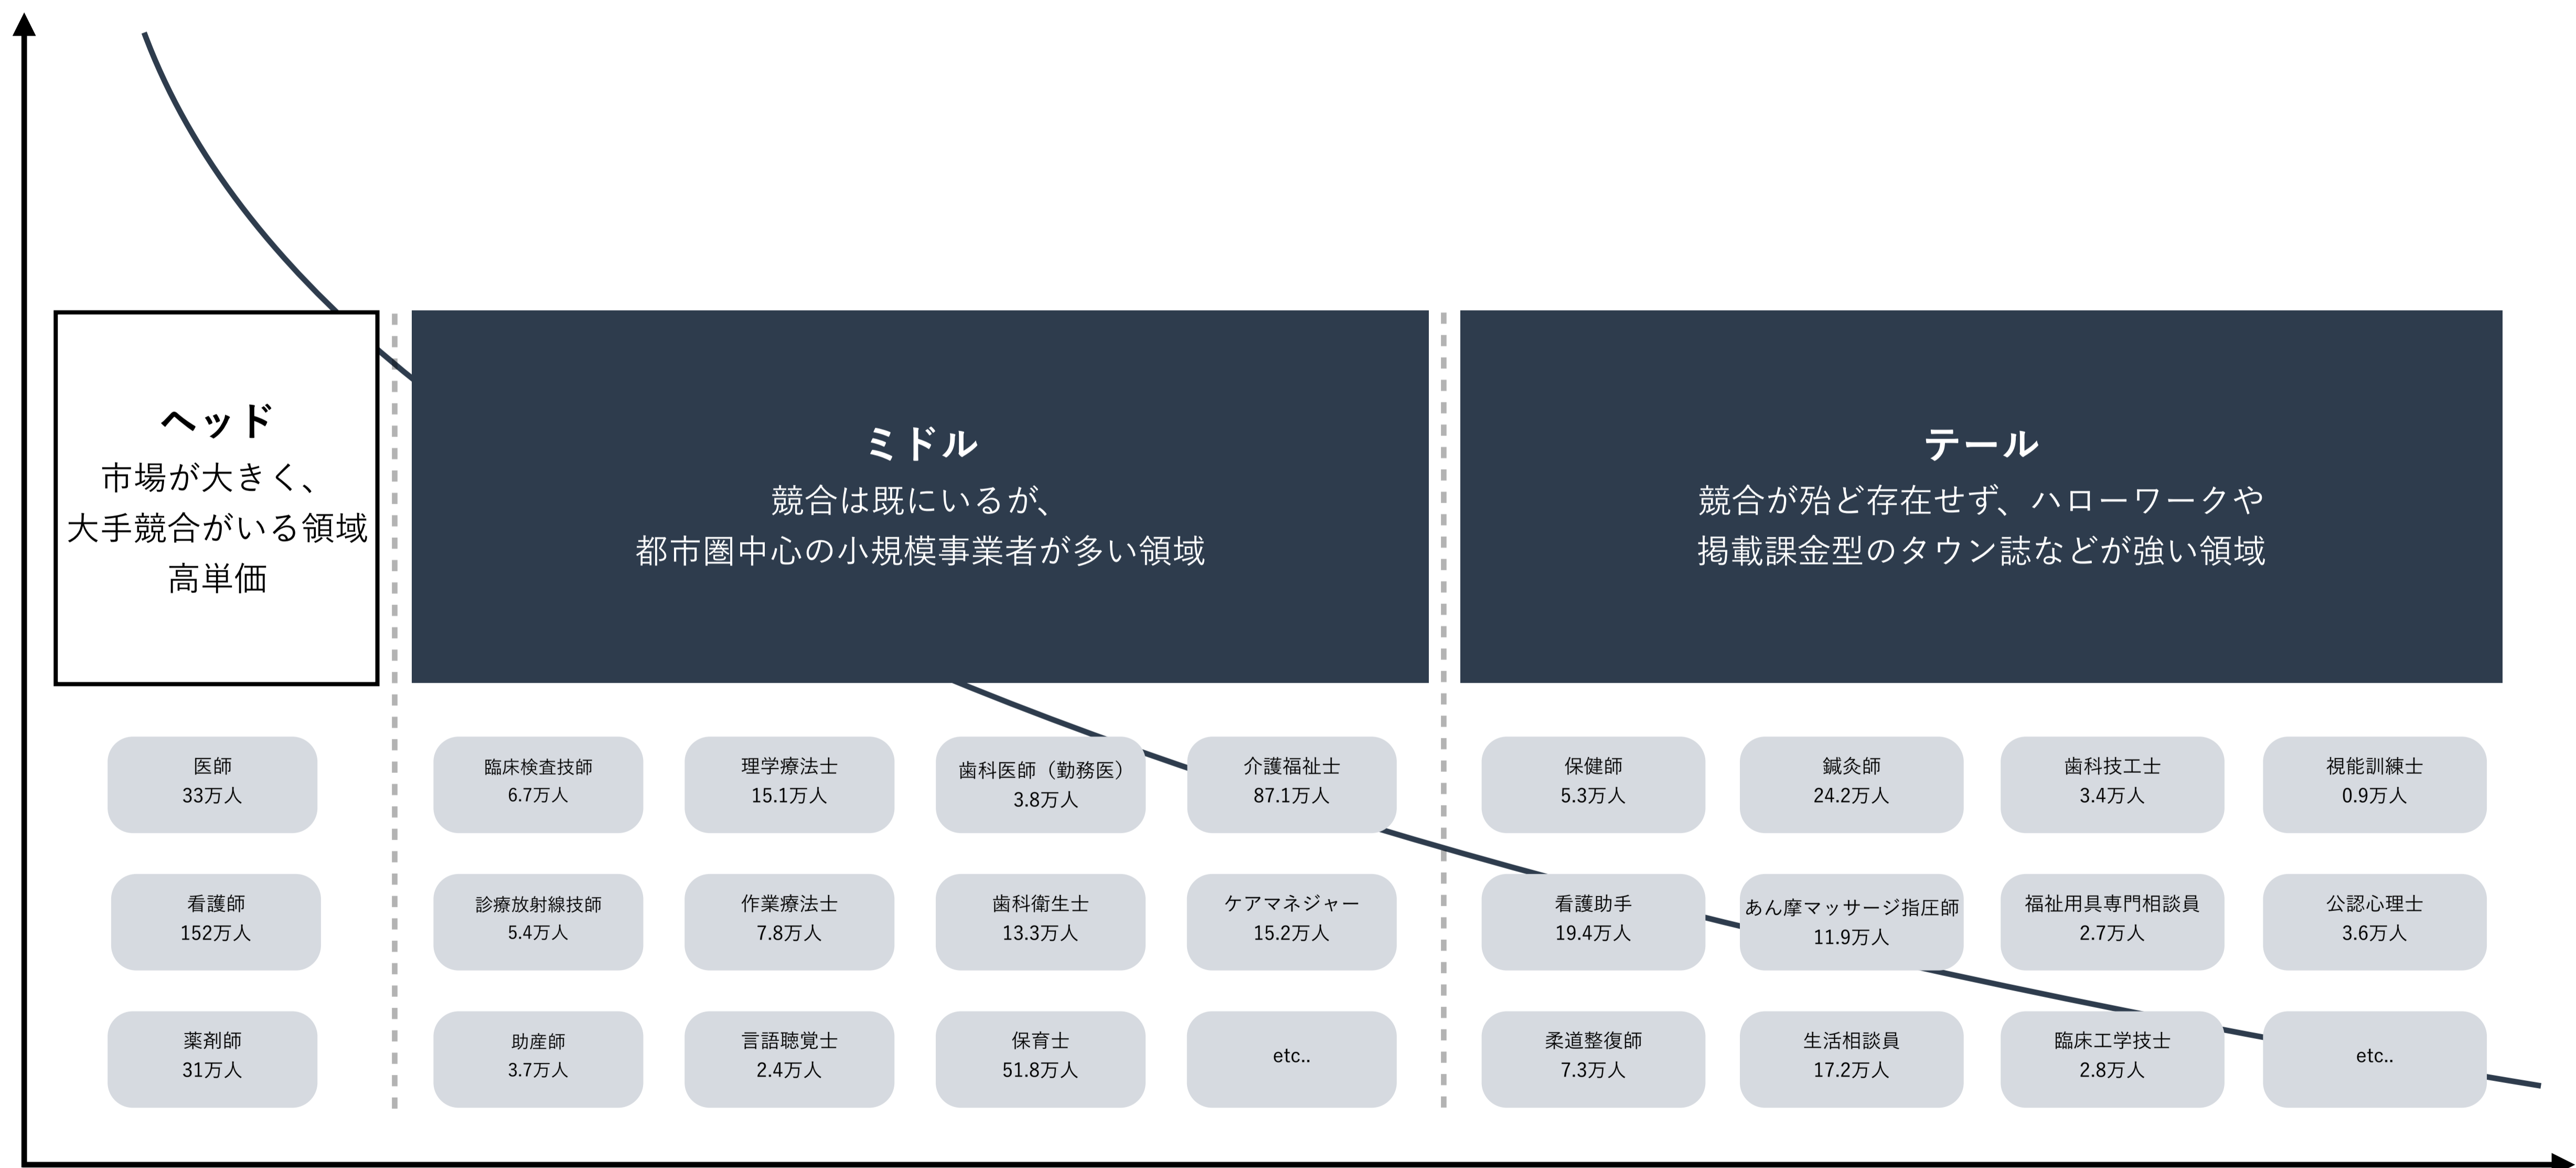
ヘッド
市場が大きく、
大手競合がいる領域
高単価

ミドル
競合は既にいるが、
都市圏中心の小規模事業者が多い領域

テール
競合が殆ど存在せず、ハローワークや
掲載課金型のタウン誌などが強い領域

医師
33万人

看護師
152万人

薬剤師
31万人

臨床検査技師
6.7万人

理学療法士
15.1万人

歯科医師（勤務医）
3.8万人

介護福祉士
87.1万人

診療放射線技師
5.4万人

作業療法士
7.8万人

歯科衛生士
13.3万人

ケアマネジャー
15.2万人

助産師
3.7万人

言語聴覚士
2.4万人

保育士
51.8万人

etc..

保健師
5.3万人

鍼灸師
24.2万人

歯科技工士
3.4万人

視能訓練士
0.9万人

看護助手
19.4万人

あん摩マッサージ指圧師
11.9万人

福祉用具専門相談員
2.7万人

公認心理士
3.6万人

柔道整復師
7.3万人

生活相談員
17.2万人

臨床工学技士
2.8万人

etc..